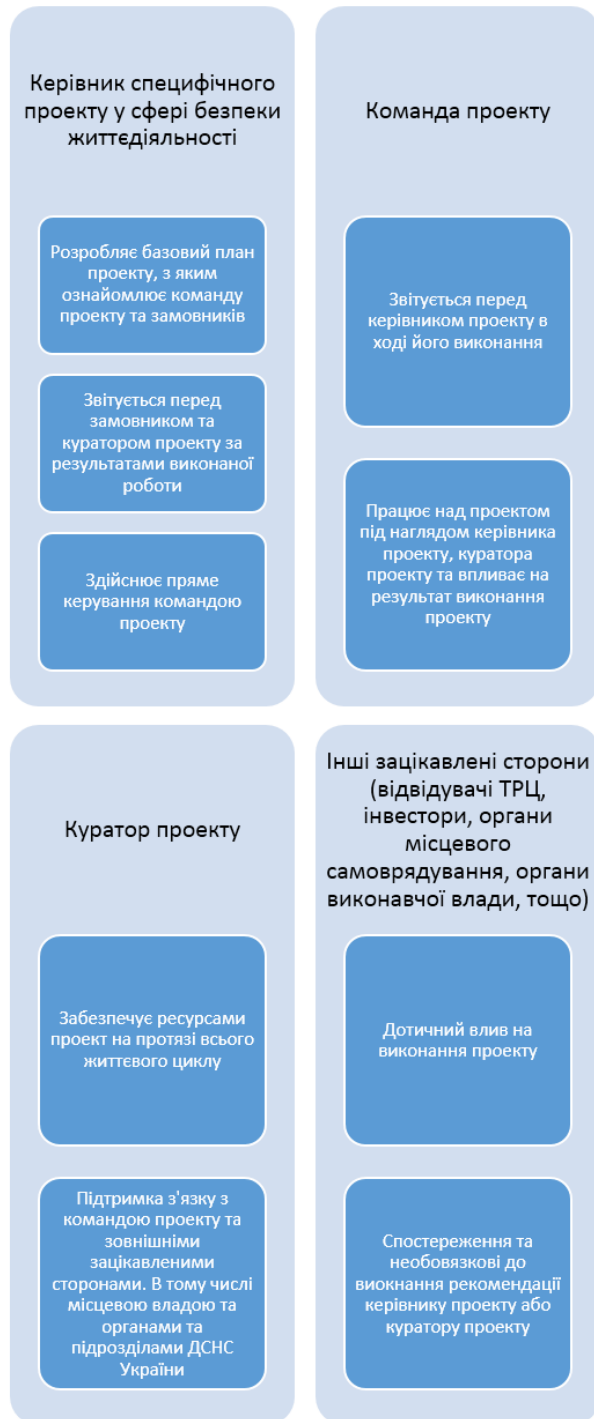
Керівник специфічного проекту у сфері безпеки життєдіяльності

Розробляє базовий план проекту, з яким ознайомлює команду проекту та замовників

Звітується перед замовником та куратором проекту за результатами виконаної роботи

Здійснює пряме керування командою проекту

Команда проекту

Звітується перед керівником проекту в ході його виконання

Працює над проектом під наглядом керівника проекту, куратора проекту та впливає на результат виконання проекту

Куратор проекту

Забезпечує ресурсами проект на протязі всього життєвого циклу

Підтримка з'язку з командою проекту та зовнішніми зацікавленими сторонами. В тому числі місцевою владою та органами та підрозділами ДСНС України

Інші зацікавлені сторони (відвідувачі ТРЦ, інвестори, органи місцевого самоврядування, органи виконавчої влади, тощо)

Дотичний влив на виконання проекту

Спостереження та необовязкові до виокнання рекомендації керівнику проекту або куратору проекту